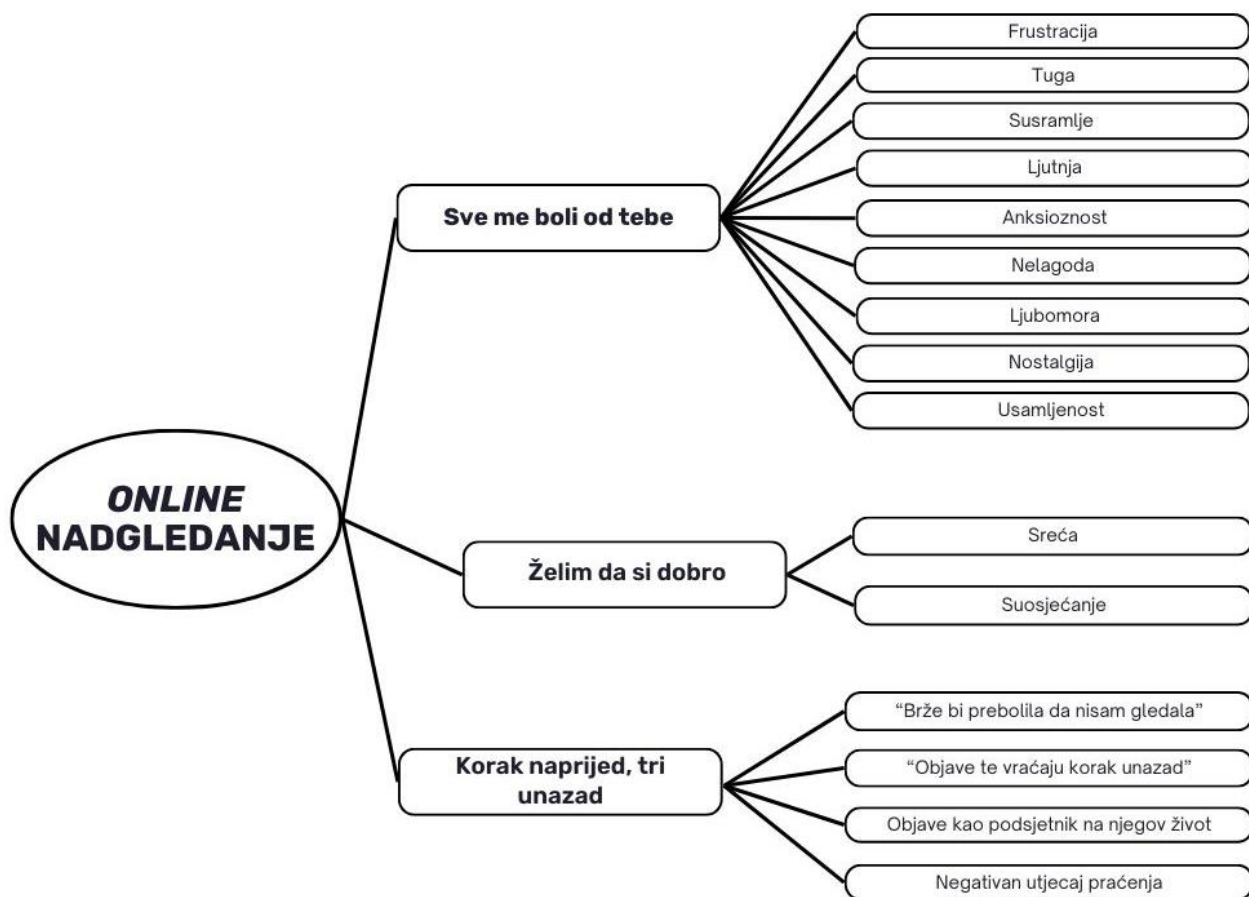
ONLINE NADGLEDANJE

Sve me boli od tebe

Frustracija

Tuga

Susramlje

Ljutnja

Anksioznost

Nelagoda

Ljubomora

Nostalgija

Usamljenost

Želim da si dobro

Sreća

Suosjećanje

Korak naprijed, tri unazad

"Brže bi prebolila da nisam gledala"

"Objave te vraćaju korak unazad"

Objave kao podsjetnik na njegov život

Negativan utjecaj praćenja